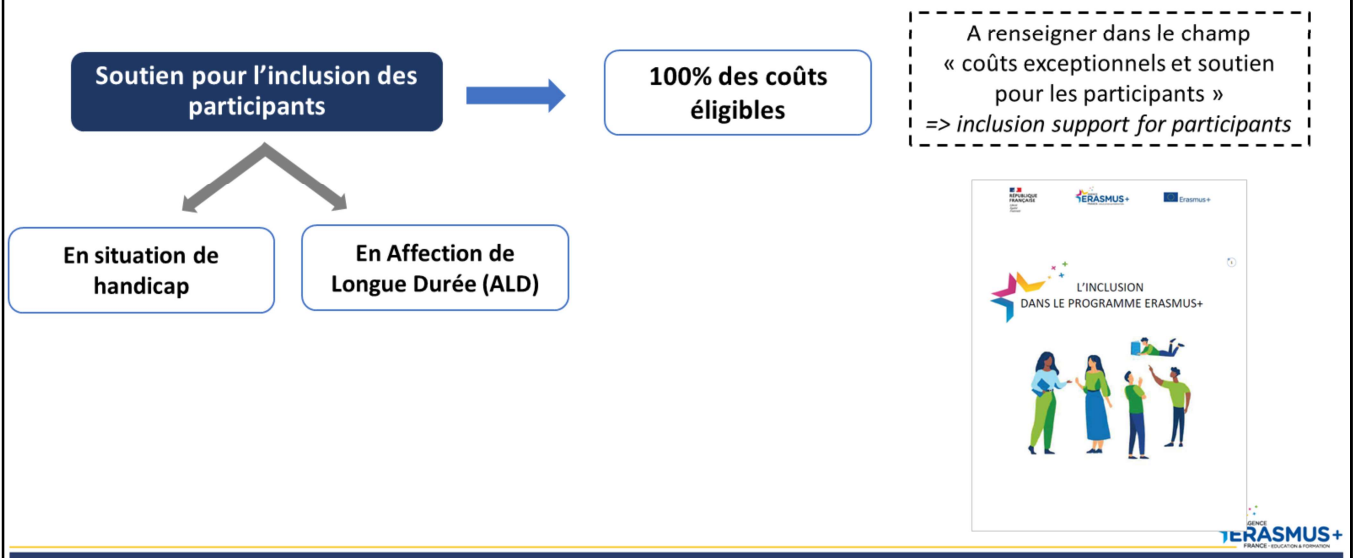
Soutien pour l'inclusion des participants

100% des coûts éligibles

A renseigner dans le champ « coûts exceptionnels et soutien pour les participants » => inclusion support for participants

En situation de handicap

En Affection de Longue Durée (ALD)

RÉPUBLIQUE FRANÇAISE

ERASMUS+

Erasmus+

L'INCLUSION DANS LE PROGRAMME ERASMUS+

AGENCE ERASMUS+ FRANCE · EDUCATION & FORMATION